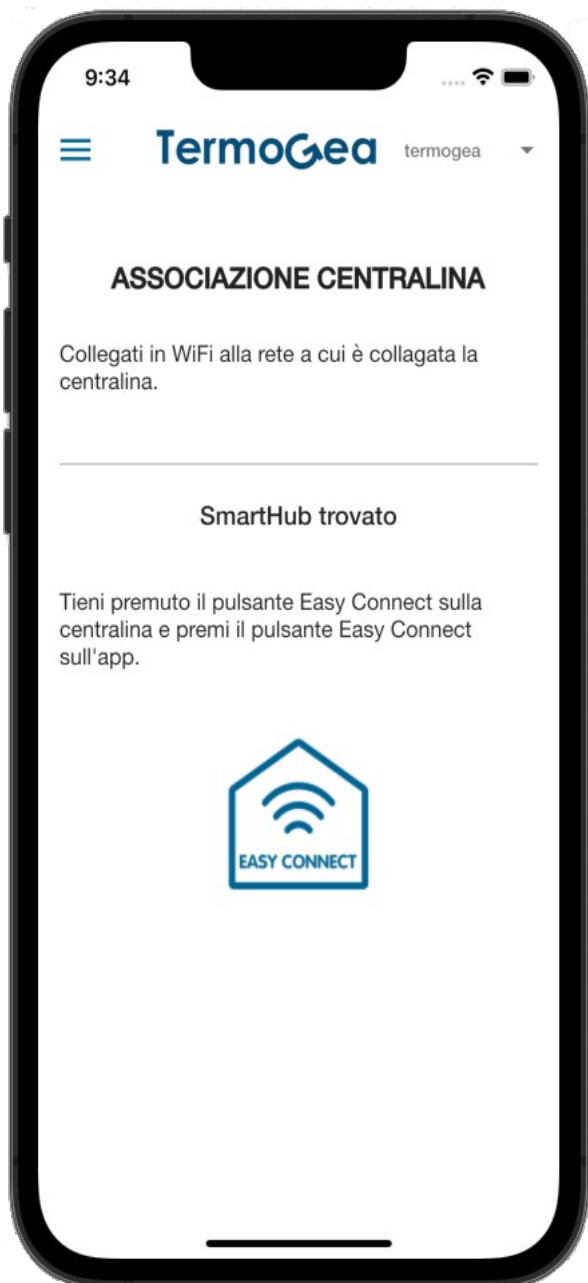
9:34

TermoGea termogea

ASSOCIAZIONE CENTRALINA

Collegati in WiFi alla rete a cui è collagata la centralina.

SmartHub trovato

Tieni premuto il pulsante Easy Connect sulla centralina e premi il pulsante Easy Connect sull'app.

EASY CONNECT